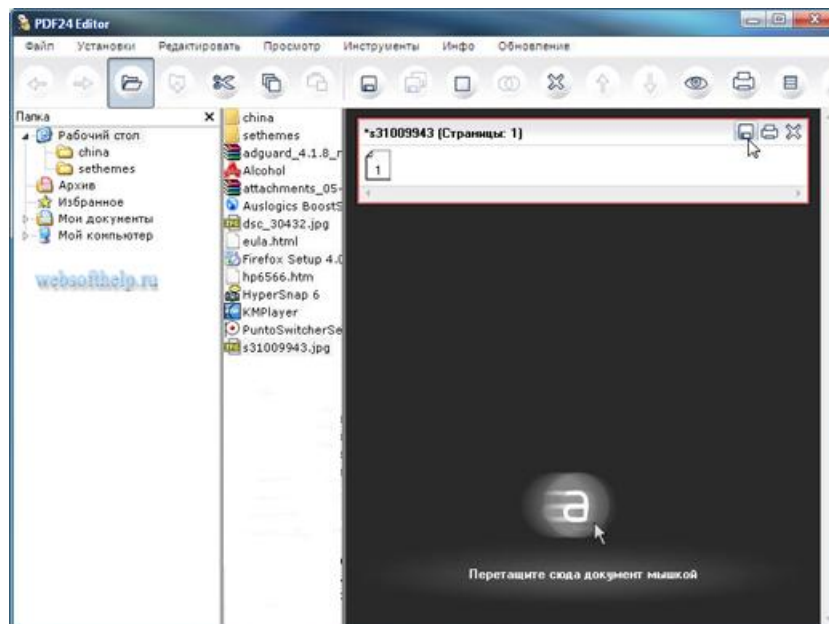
PDF24 Editor

Файл Установки Редактировать Просмотр Инструменты Инфо Обновление

Папка

Рабочий стол
china
sethemes
Архив
Избранное
Мои документы
Мой компьютер

websofthelp.ru

china
sethemes
adguard_4.1.8_r
Alcohol
attachments_05-
Auslogics BoostS
dsc_30432.jpg
eula.html
Firefox Setup 4.0
hp6566.htm
HyperSnap 6
KMPlayer
PuntoSwitcherSe
s31009943.jpg

*s31009943 (Страницы: 1)

1

a

Перетащите сюда документ мышкой